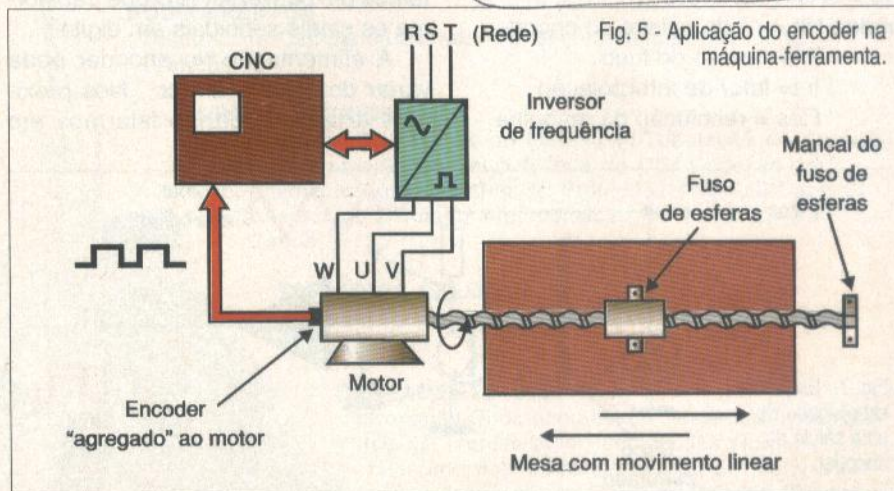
R S T (Rede)

Fig. 5 - Aplicação do encoder na máquina-ferramenta.

CNC

Inversor de frequência

Mancal do fuso de esferas

Fuso de esferas

W U V

Motor

Encoder "agregado" ao motor

Mesa com movimento linear